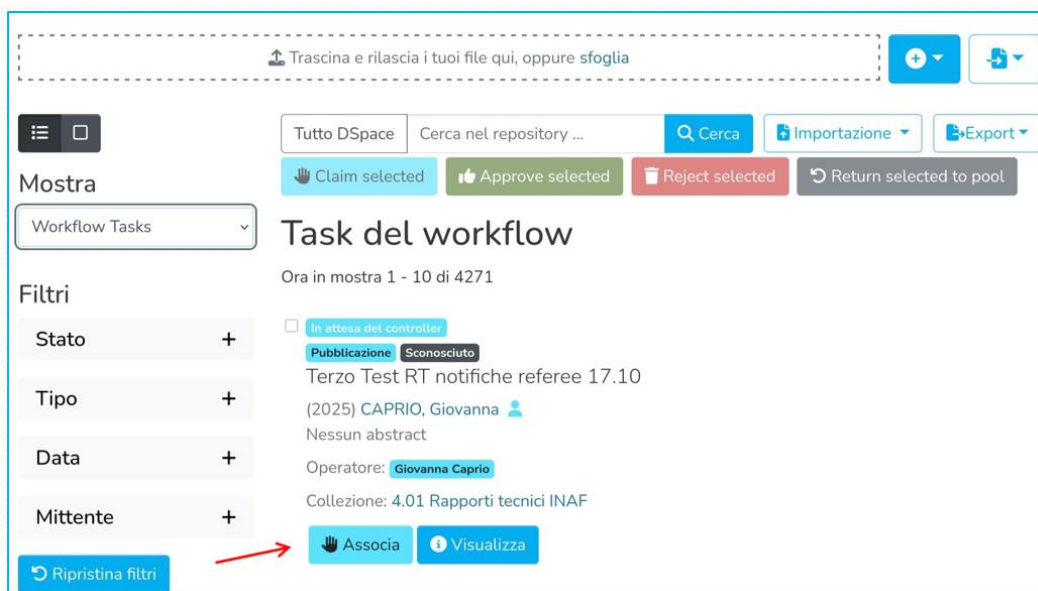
Trascina e rilascia i tuoi file qui, oppure sfoglia

Mostra

Workflow Tasks

Filtri

Stato +

Tipo +

Data +

Mittente +

Ripristina filtri

Tutto DSpace | Cerca nel repository ... | Cerca | Importazione | Export

Claim selected | Approve selected | Reject selected | Return selected to pool

Task del workflow

Ora in mostra 1 - 10 di 4271

In attesa del controller

Pubblicazione | Sconosciuto

Terzo Test RT notifiche referee 17.10

(2025) CAPRIO, Giovanna

Nessun abstract

Operatore: Giovanna Caprio

Collezione: 4.01 Rapporti tecnici INAF

Associa | Visualizza